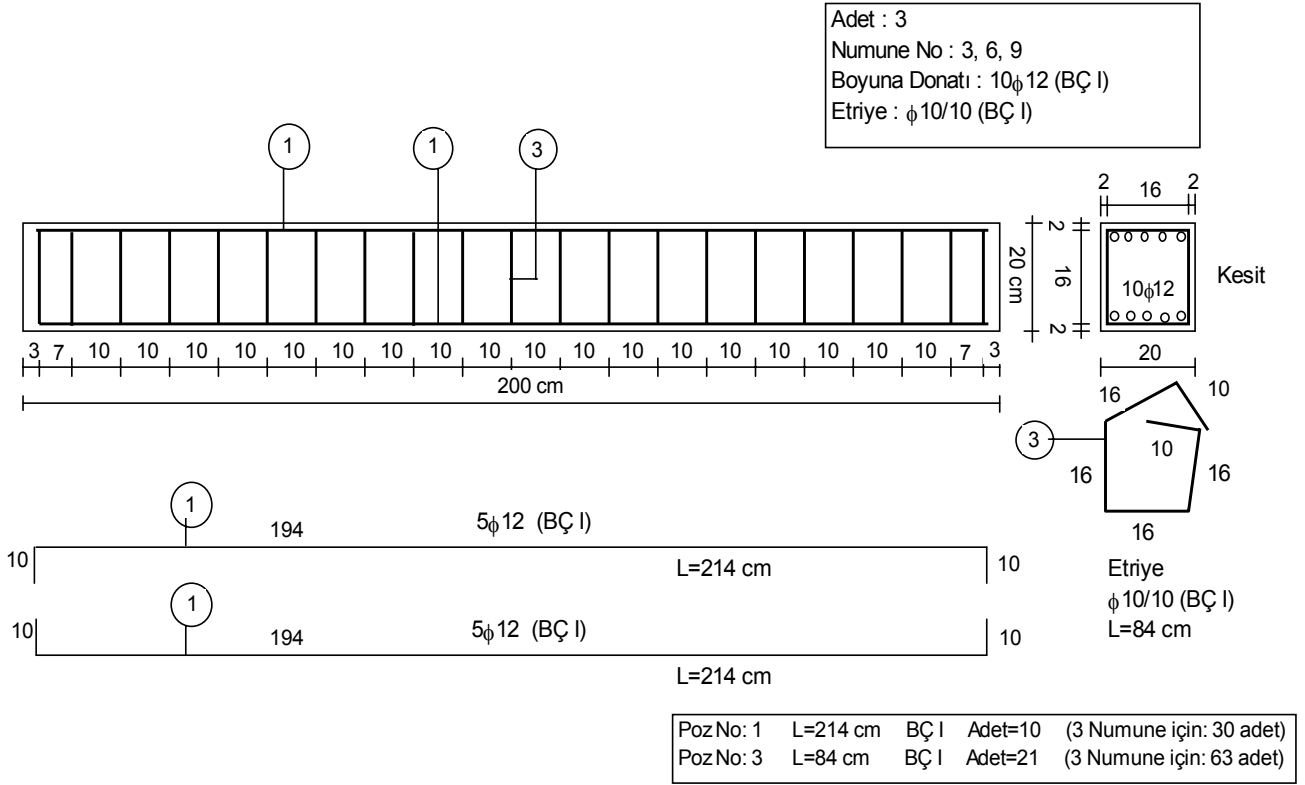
Adet : 3
Numune No : 3, 6, 9
Boyuna Donatı : 10$\phi$12 (BÇ I)
Etriye : $\phi$10/10 (BÇ I)

1 1 3

2 16 2

2
20 cm 16 10$\phi$12 Kesit
2

3 7 10 10 10 10 10 10 10 10 10 10 10 10 10 10 10 10 10 7 3

200 cm

20

16 10
3 10
16 16
16

1
194 5$\phi$12 (BÇ I)
10 L=214 cm 10

Etriye
$\phi$10/10 (BÇ I)
L=84 cm

1
10 194 5$\phi$12 (BÇ I) 10

L=214 cm

| Poz No: 1 | L=214 cm | BÇ I | Adet=10 | (3 Numune için: 30 adet) |
|---|---|---|---|---|
| Poz No: 3 | L=84 cm | BÇ I | Adet=21 | (3 Numune için: 63 adet) |